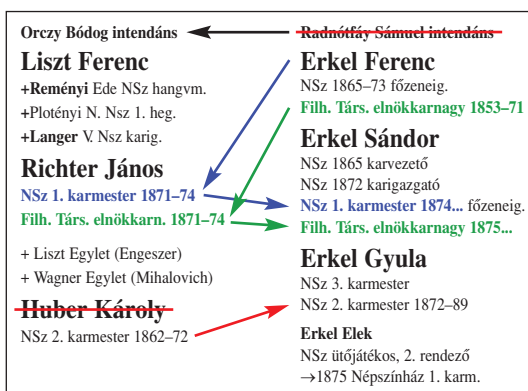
Orczy Bódog intendáns

Radnótfáy Sámuel intendáns

Liszt Ferenc
+Reményi Ede NSz hangvm.
+PloténGyi N. Nsz 1. heg.
+Langer V. Nsz karig.

Richter János
NSz 1. karmester 1871–74
Filh. Társ. elnökkarn. 1871–74

+ Liszt Egylet (Engeszer)
+ Wagner Egylet (Mihalovich)

Huber Károly
NSz 2. karmester 1862–72

Erkel Ferenc
NSz 1865–73 főzeneig.
Filh. Társ. elnökkarnagy 1853–71

Erkel Sándor
NSz 1865 karvezető
NSz 1872 karigazgató
NSz 1. karmester 1874... főzeneig.
Filh. Társ. elnökkarnagy 1875...

Erkel Gyula
NSz 3. karmester
NSz 2. karmester 1872–89

Erkel Elek
NSz ütőjátékos, 2. rendező
→1875 Népszínház 1. karm.